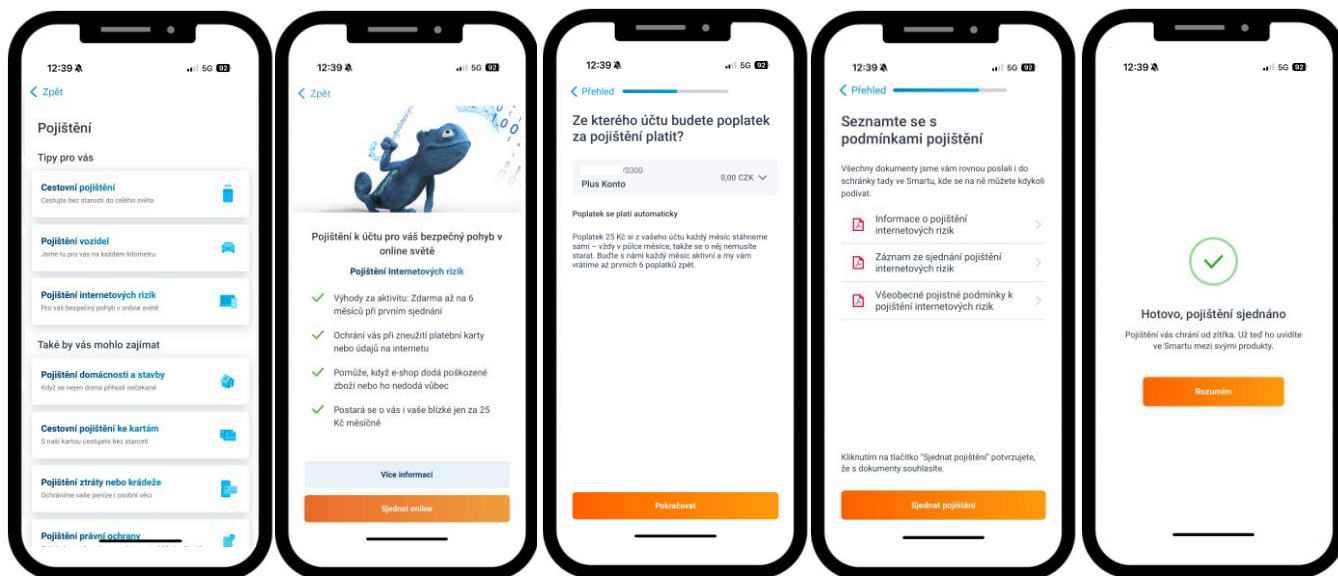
12:39 5G 92
< Zpět

Pojištění

Tipy pro vás

Cestovní pojištění
Cestujte bez starostí do celého světa

Pojištění vozidel
Jsme tu pro vás na každém kilometru

Pojištění internetových rizik
Pro váš bezpečný pohyb v online světě

Také by vás mohlo zajímat

Pojištění domácnosti a stavby
Když se nejen doma přihodí nečekané

Cestovní pojištění ke kartám
S naší kartou cestujete bez starostí

Pojištění ztráty nebo krádeže
Ochráníme vaše peníze i osobní věci

Pojištění právní ochrany
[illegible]

12:39 5G 92
< Zpět

Pojištění k účtu pro váš bezpečný pohyb v online světě

Pojištění Internetových rizik

Výhody za aktivitu: Zdarma až na 6 měsíců při prvním sjednání

Ochrání vás při zneužití platební karty nebo údajů na internetu

Pomůže, když e-shop dodá poškozené zboží nebo ho nedodá vůbec

Postará se o vás i vaše blízké jen za 25 Kč měsíčně

Více informací

Sjednat online

12:39 5G 92
< Přehled

Ze kterého účtu budete poplatek za pojištění platit?

/0300
Plus Konto
0,00 CZK

Poplatek se platí automaticky

Poplatek 25 Kč si z vašeho účtu každý měsíc stáhneme sami – vždy v půlce měsíce, takže se o něj nemusíte starat. Buďte s námi každý měsíc aktivní a my vám vrátíme až prvních 6 poplatků zpět.

Pokračovat

12:39 5G 92
< Přehled

Seznamte se s podmínkami pojištění

Všechny dokumenty jsme vám rovnou poslali i do schránky tady ve Smartu, kde se na ně můžete kdykoli podívat.

Informace o pojištění internetových rizik

Záznam ze sjednání pojištění internetových rizik

Všeobecné pojistné podmínky k pojištění internetových rizik

Kliknutím na tlačítko "Sjednat pojištění" potvrzujete, že s dokumenty souhlasíte.

Sjednat pojištění

12:39 5G 92

Hotovo, pojištění sjednáno

Pojištění vás chrání od zítřka. Už teď ho uvidíte ve Smartu mezi svými produkty.

Rozumím